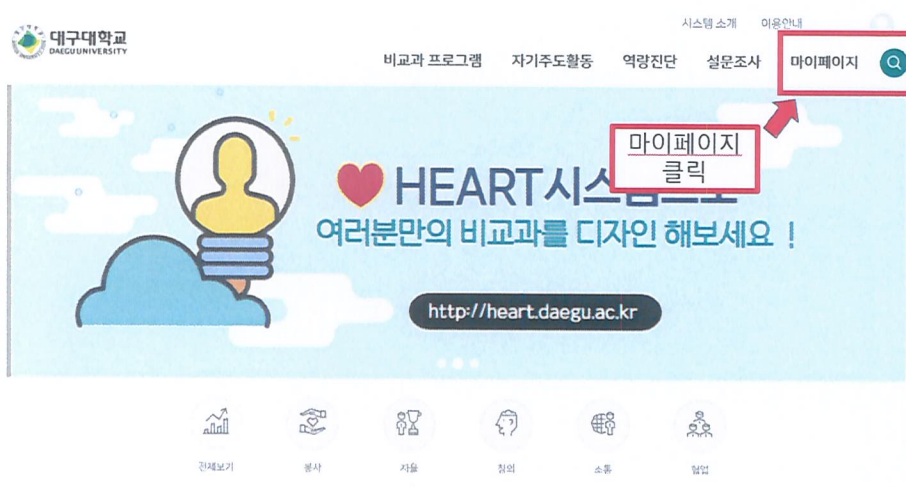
대구대학교
DAEGU UNIVERSITY

시스템 소개 이용안내

비교과 프로그램 자기주도활동 역량진단 설문조사 마이페이지

마이페이지
클릭

HEART시스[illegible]
여러분만의 비교과를 디자인 해보세요 !

http://heart.daegu.ac.kr

전체보기 봉사 자율 창의 소통 협업